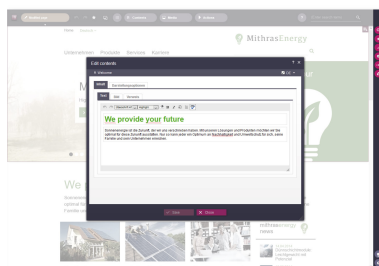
MithrasEnergy

Unternehmen Produkte Services Karriere

Edit contents

Inhalt Darstellungsoptionen

Text Bild Verweis

We provide your future

Sonnenenergie ist die Zukunft. Mit unseren Lösungen und Produkten möchten wir Sie optimal für diese Zukunft ausstatten. Hier zu mehr Infos

We

Save Close

mithrasenergy